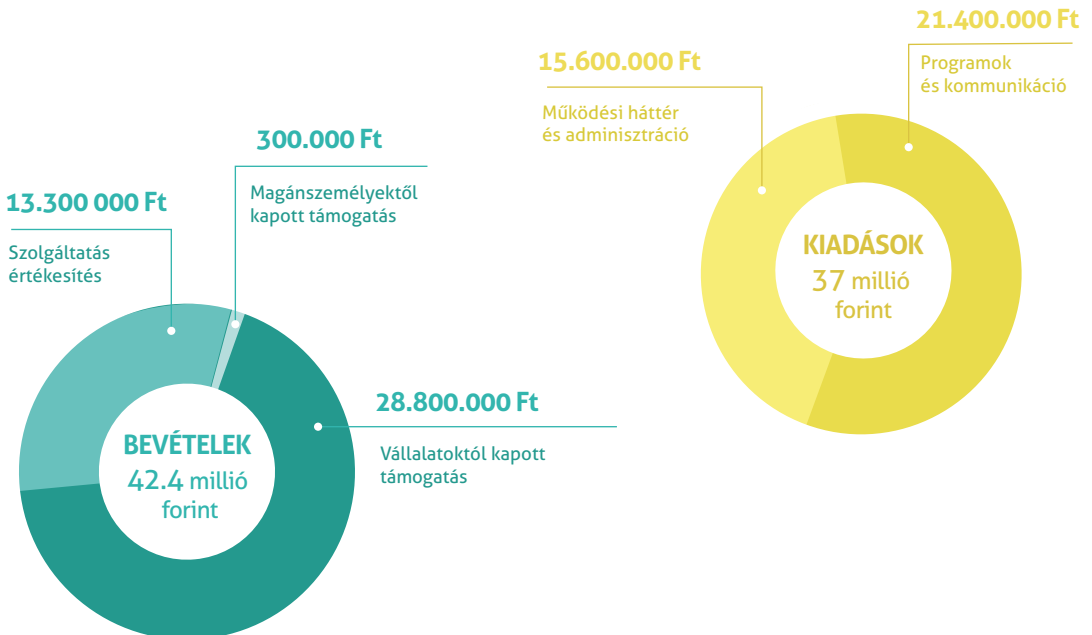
21.400.000 Ft
Programok
és kommunikáció

15.600.000 Ft
Működési háttér
és adminisztráció

KIADÁSOK
37 millió
forint

300.000 Ft
Magánszemélyektől
kapott támogatás

13.300 000 Ft
Szolgáltatás
értékesítés

BEVÉTELEK
42.4 millió
forint

28.800.000 Ft
Vállalatoktól kapott
támogatás